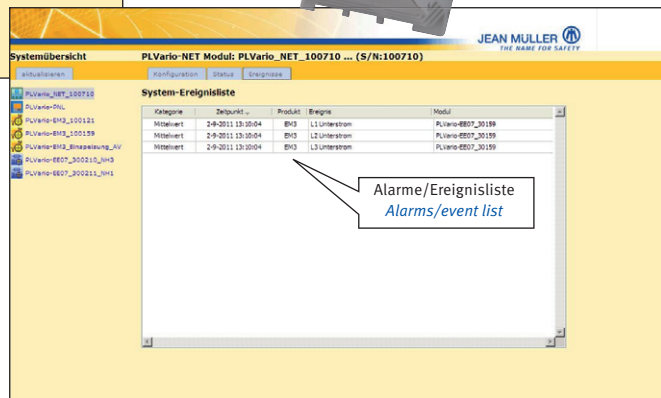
JEAN MÜLLER
THE NAME FOR SAFETY

Systemübersicht
PLVario-NET Modul: PLVario_NET_100710 ... (S/N:100710)

aktualisieren

Konfiguration
Status
Ereignisse

PLVario_NET_100710
PLVario-PNL
PLVario-EM3_100121
PLVario-EM3_100159
PLVario-EM3_Einspeisung_AV
PLVario-EE07_300210_NH3
PLVario-EE07_300211_NH1

System-Ereignisliste

| Kategorie | Zeitpunkt | Produkt | Ereignis | Modul |
|---|---|---|---|---|
| Mittelwert | 2-9-2011 13:10:04 | EM3 | L1 Unterstrom | PLVario-EE07_30159 |
| Mittelwert | 2-9-2011 13:10:04 | EM3 | L2 Unterstrom | PLVario-EE07_30159 |
| Mittelwert | 2-9-2011 13:10:04 | EM3 | L3 Unterstrom | PLVario-EE07_30159 |

Alarme/Ereignisliste
Alarms/event list